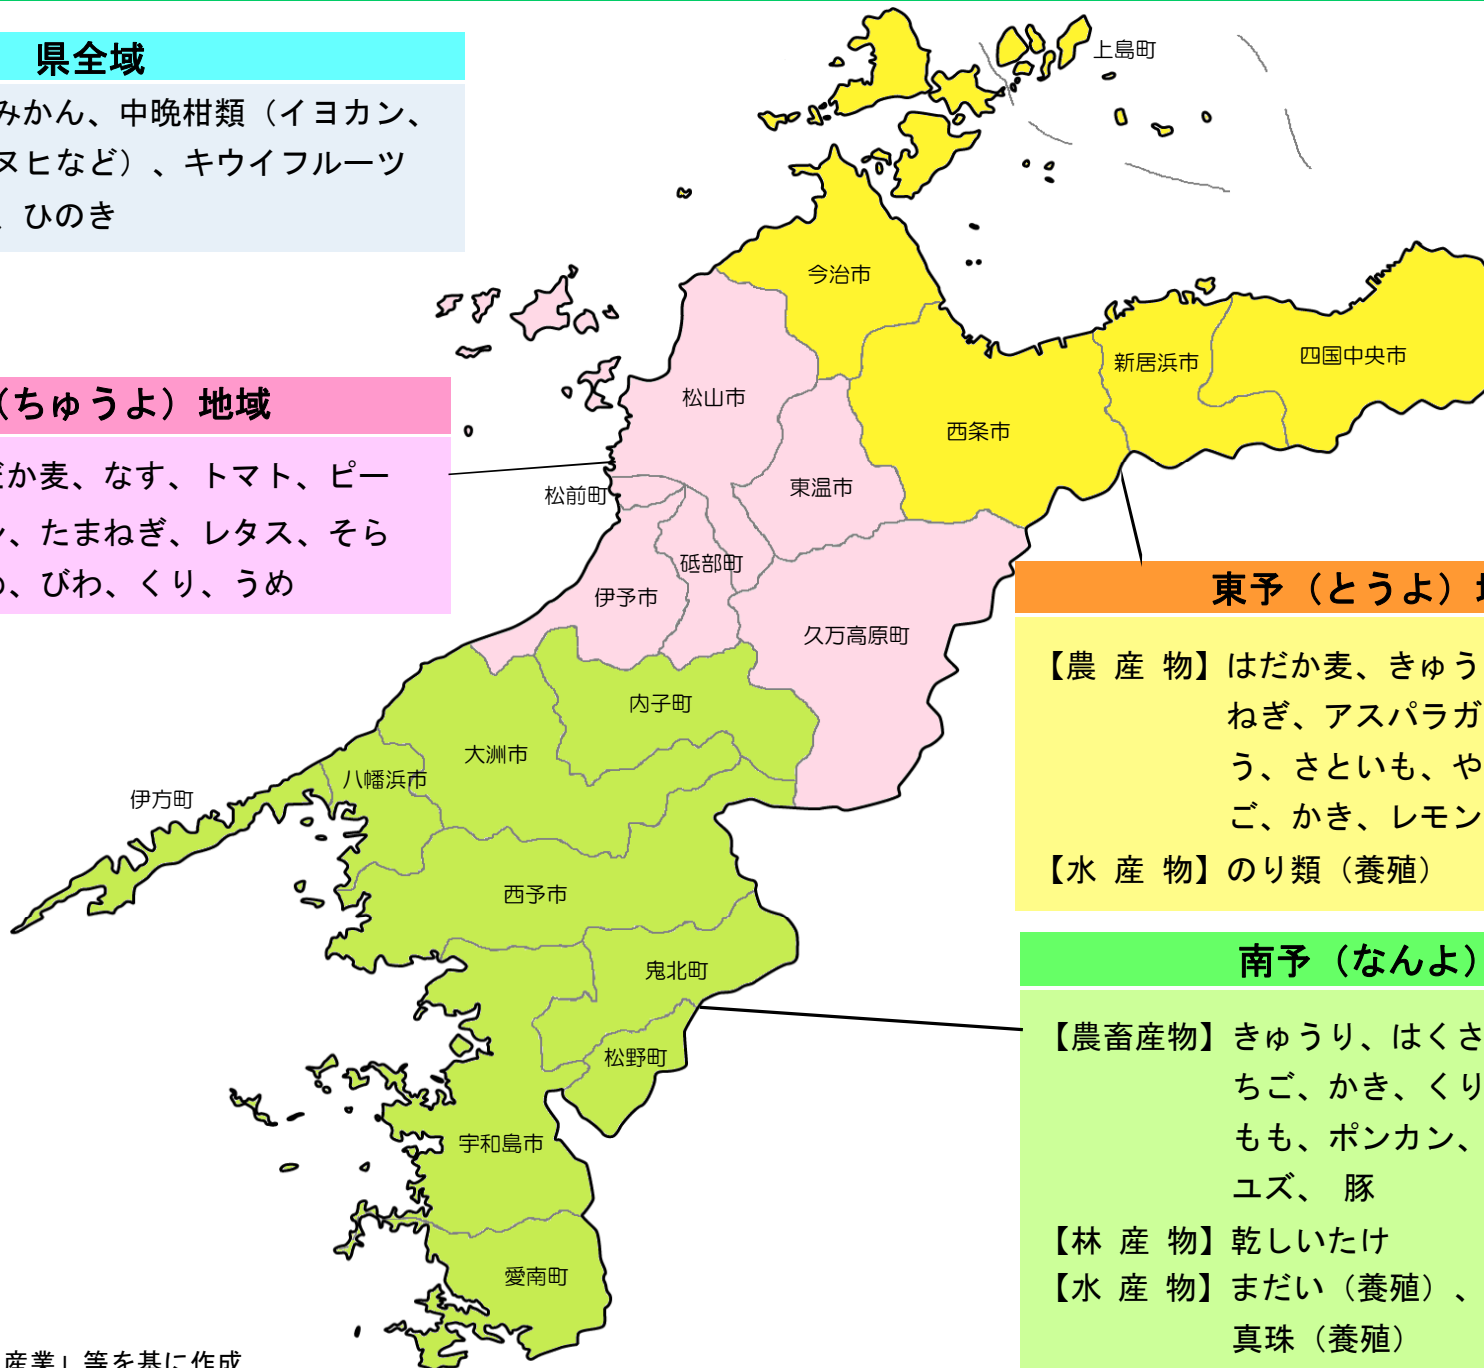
県全域

みかん、中晩柑類（イヨカン、

ヌヒなど）、キウイフルーツ

、ひのき

（ちゅうよ）地域

だか麦、なす、トマト、ピー

ン、たまねぎ、レタス、そら

、びわ、くり、うめ

上島町

今治市

新居浜市

四国中央市

松山市

西条市

東温市

松前町

砥部町

伊予市

久万高原町

東予（とうよ）

【農　産　物】はだか麦、きゅう

ねぎ、アスパラガ

う、さといも、や

ご、かき、レモン

【水　産　物】のり類（養殖）

内子町

大洲市

八幡浜市

伊方町

西予市

鬼北町

松野町

宇和島市

愛南町

南予（なんよ）

【農畜産物】きゅうり、はくさ

ちご、かき、くり

もも、ポンカン、

ユズ、　豚

【林　産　物】乾しいたけ

【水　産　物】まだい（養殖）、

真珠（養殖）

産業」等を基に作成